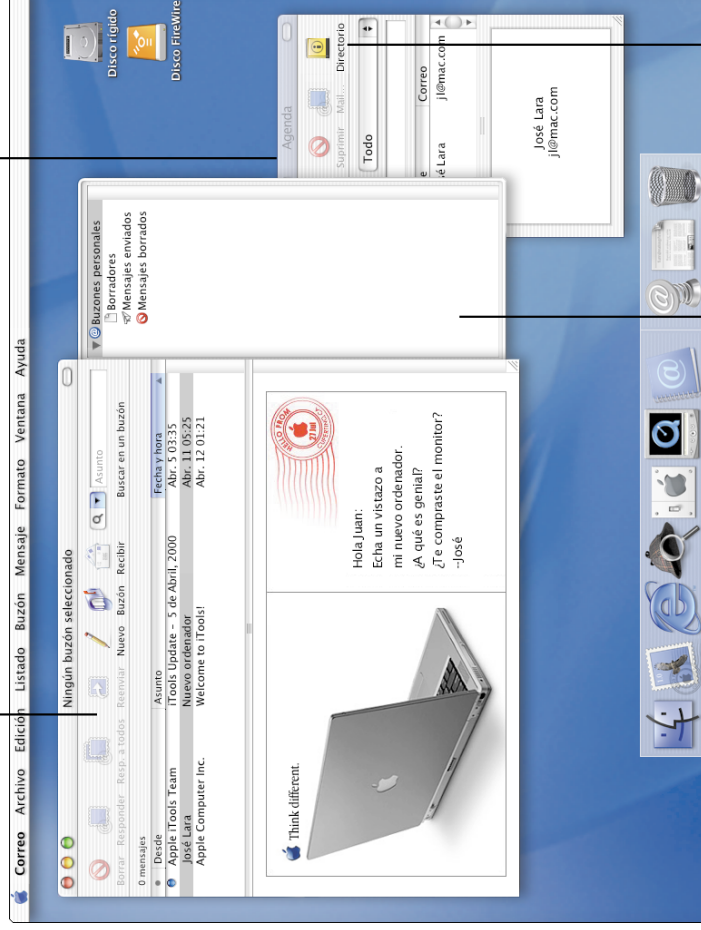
Correo Archivo Edición Listado Buzón Mensaje Formato Ventana Ayuda

Disco rígido
Disco FireWire

Ningún buzón seleccionado

Borrar Responder Resp. a todos Reenviar Nuevo Buzón Recibir

Asunto
Buscar en un buzón

0 mensajes

| Desde | Asunto | Fecha y hora |
|---|---|---|
| Apple iTools Team | iTools Update – 5 de Abril, 2000 | Abr. 5 03:35 |
| José Lara | Nuevo ordenador | Abr. 11 05:25 |
| Apple Computer Inc. | Welcome to iTools! | Abr. 12 01:21 |

Think different.

Hola Juan:
Echa un vistazo a mi nuevo ordenador.
¿A qué es genial?
¿Te compraste el monitor?
-José

HELLO FROM

Buzones personales
Borradores
Mensajes enviados
Mensajes borrados

Agenda

Suprimir Mail... Directorio

Todo

| e | Correo |
|---|---|
| é Lara | jl@mac.com |

José Lara
jl@mac.com